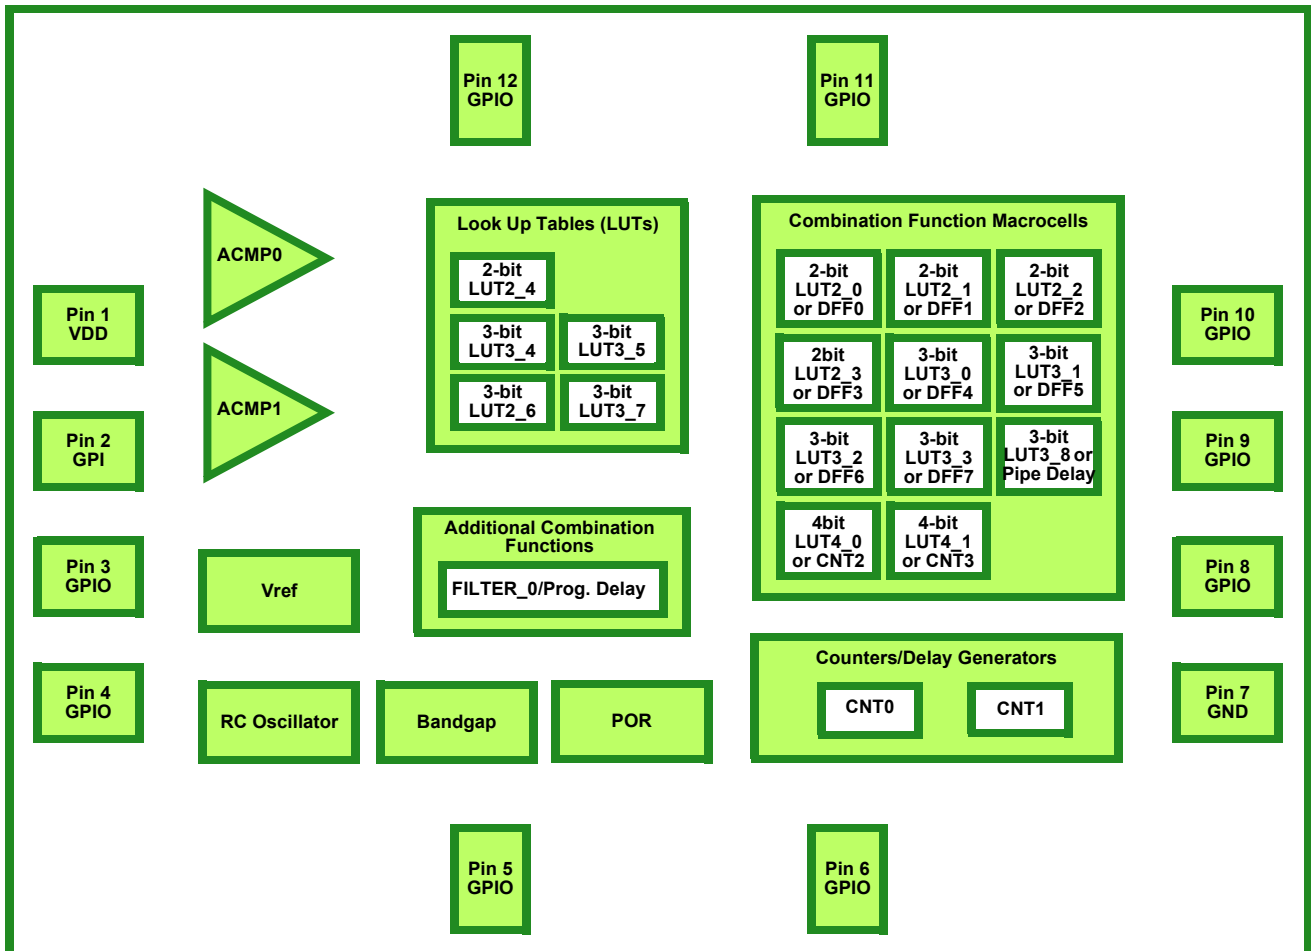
Pin 12
GPIO

Pin 11
GPIO

ACMP0

ACMP1

Look Up Tables (LUTs)

2-bit
LUT2_4

3-bit
LUT3_4

3-bit
LUT3_5

3-bit
LUT2_6

3-bit
LUT3_7

Combination Function Macrocells

2-bit
LUT2_0
or DFF0

2-bit
LUT2_1
or DFF1

2-bit
LUT2_2
or DFF2

2bit
LUT2_3
or DFF3

3-bit
LUT3_0
or DFF4

3-bit
LUT3_1
or DFF5

3-bit
LUT3_2
or DFF6

3-bit
LUT3_3
or DFF7

3-bit
LUT3_8 or
Pipe Delay

4bit
LUT4_0
or CNT2

4-bit
LUT4_1
or CNT3

Pin 1
VDD

Pin 2
GPI

Pin 3
GPIO

Pin 4
GPIO

Pin 10
GPIO

Pin 9
GPIO

Pin 8
GPIO

Pin 7
GND

Vref

Additional Combination Functions

FILTER_0/Prog. Delay

RC Oscillator

Bandgap

POR

Counters/Delay Generators

CNT0

CNT1

Pin 5
GPIO

Pin 6
GPIO